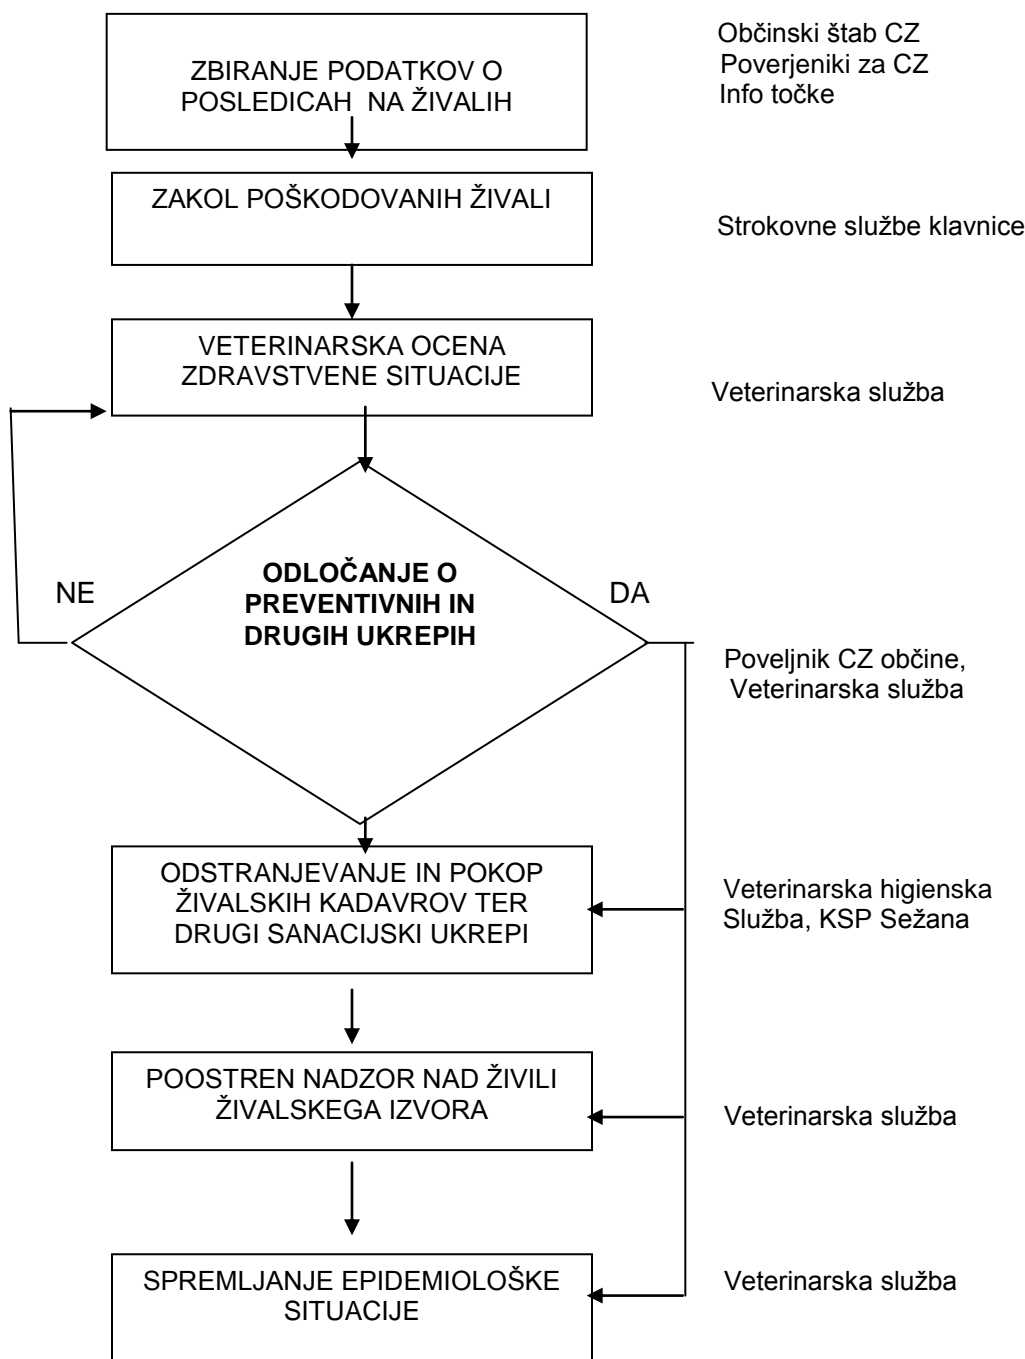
ZBIRANJE PODATKOV O POSLEDICAH NA ŽIVALIH

Občinski štab CZ
Poverjeniki za CZ
Info točke

ZAKOL POŠKODOVANIH ŽIVALI

Strokovne službe klavnice

VETERINARSKA OCENA ZDRAVSTVENE SITUACIJE

Veterinarska služba

NE

**ODLOČANJE O PREVENTIVNIH IN DRUGIH UKREPIH**

DA

Poveljnik CZ občine,
Veterinarska služba

ODSTRANJEVANJE IN POKOP ŽIVALSKIH KADAVROV TER DRUGI SANACIJSKI UKREPI

Veterinarska higienska Služba, KSP Sežana

POOSTREN NADZOR NAD ŽIVILI ŽIVALSKEGA IZVORA

Veterinarska služba

SPREMLJANJE EPIDEMIOLOŠKE SITUACIJE

Veterinarska služba